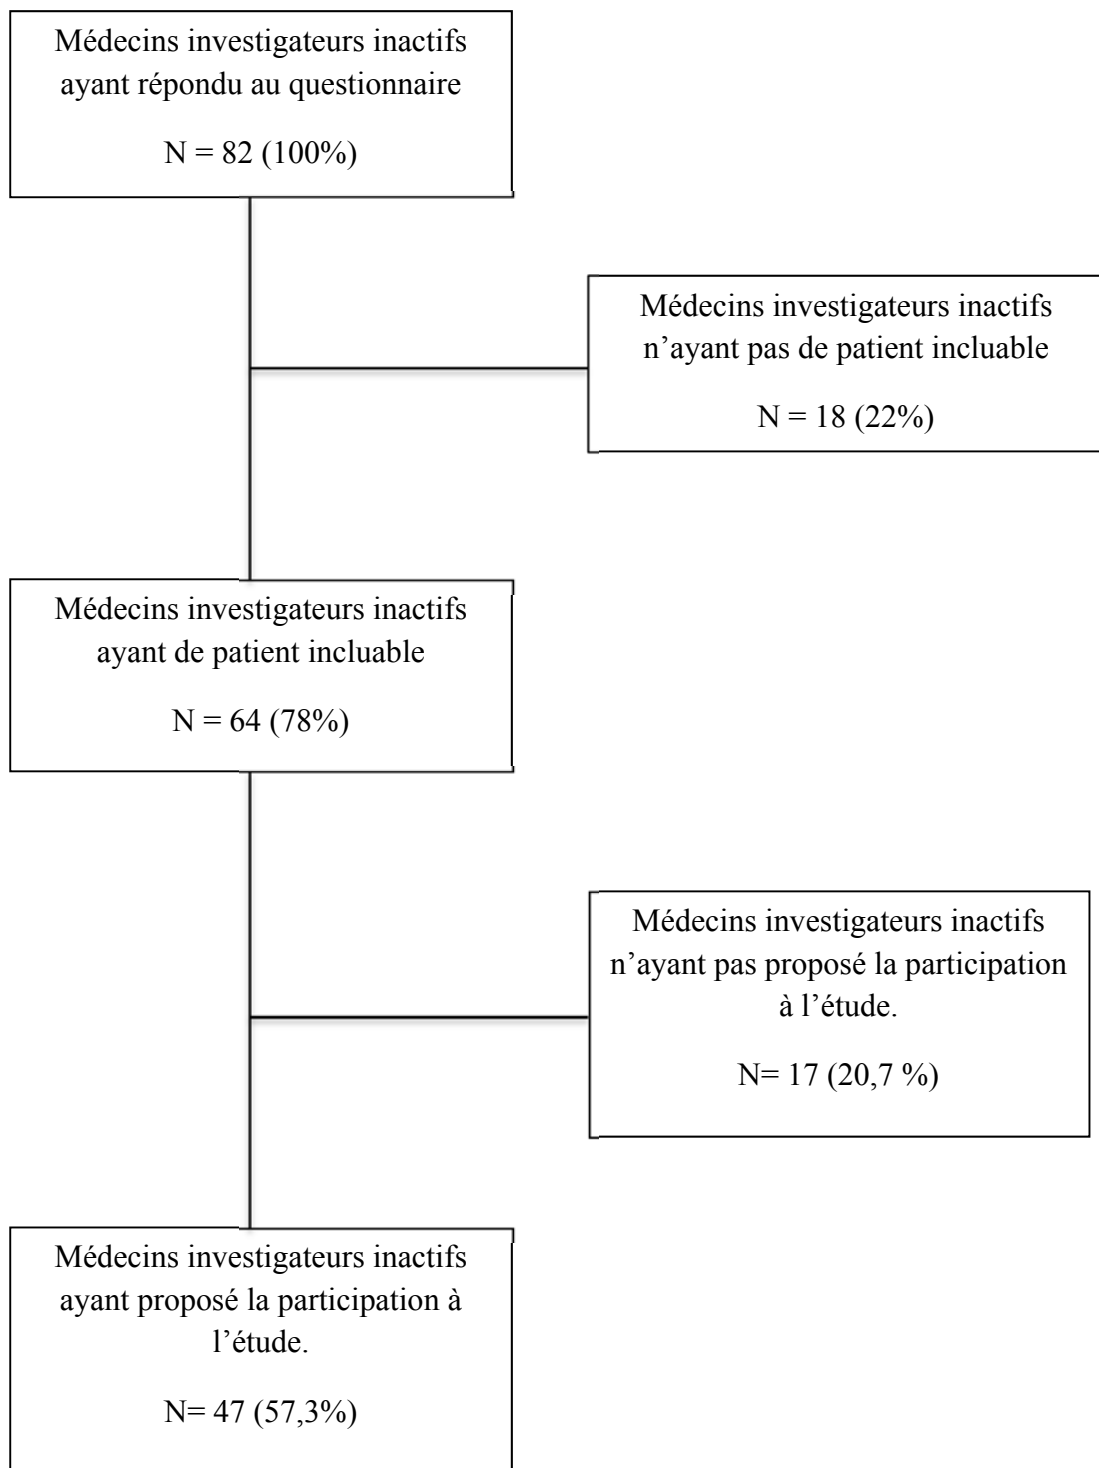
Médecins investigateurs inactifs ayant répondu au questionnaire

N = 82 (100%)

Médecins investigateurs inactifs n’ayant pas de patient incluable

N = 18 (22%)

Médecins investigateurs inactifs ayant de patient incluable

N = 64 (78%)

Médecins investigateurs inactifs n’ayant pas proposé la participation à l’étude.

N= 17 (20,7 %)

Médecins investigateurs inactifs ayant proposé la participation à l’étude.

N= 47 (57,3%)